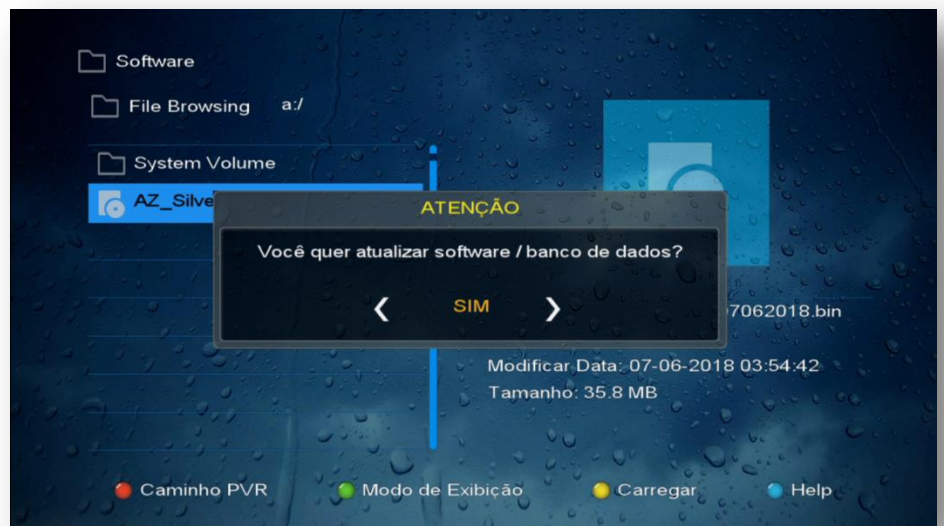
Software

File Browsing a:/

System Volume

AZ_Silve

ATENÇÃO

Você quer atualizar software / banco de dados?

❮ SIM ❯

7062018.bin

Modificar Data: 07-06-2018 03:54:42

Tamanho: 35.8 MB

Caminho PVR Modo de Exibição Carregar Help